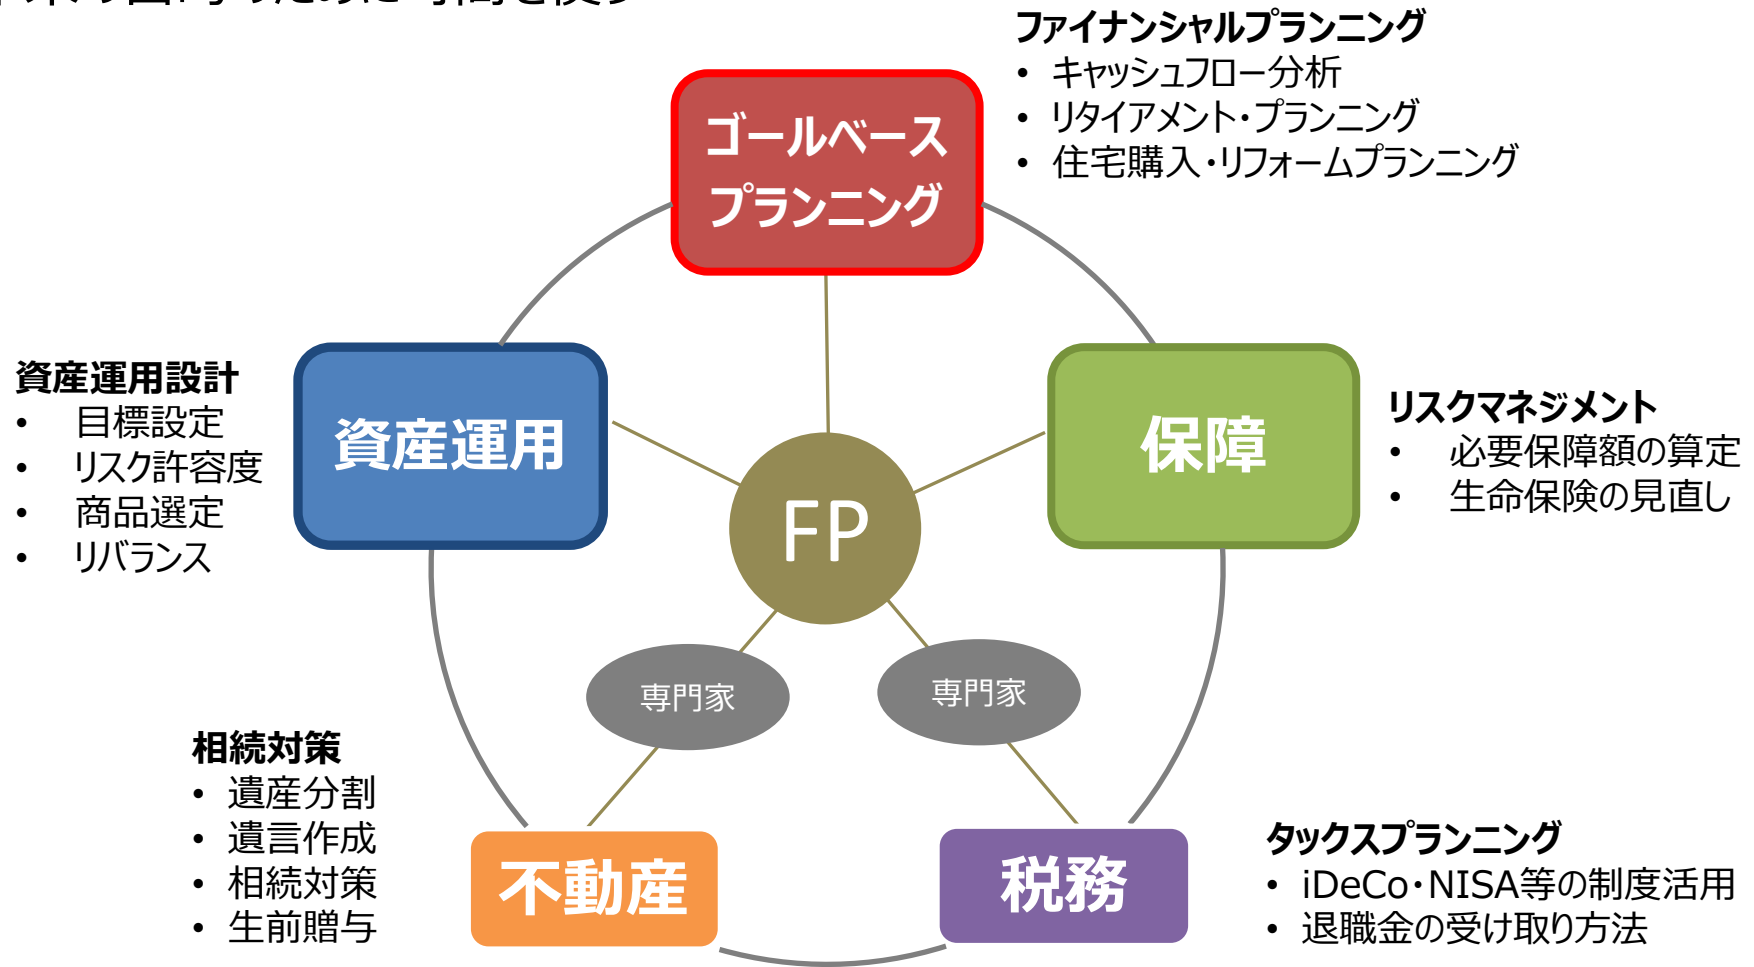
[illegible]

ファイナンシャルプランニング
• キャッシュフロー分析
• リタイアメント・プランニング
• 住宅購入・リフォームプランニング

ゴールベース
プランニング

資産運用設計
• 目標設定
• リスク許容度
• 商品選定
• リバランス

資産運用

FP

保障

リスクマネジメント
• 必要保障額の算定
• 生命保険の見直し

専門家

専門家

相続対策
• 遺産分割
• 遺言作成
• 相続対策
• 生前贈与

不動産

税務

タックスプランニング
• iDeCo・NISA等の制度活用
• 退職金の受け取り方法